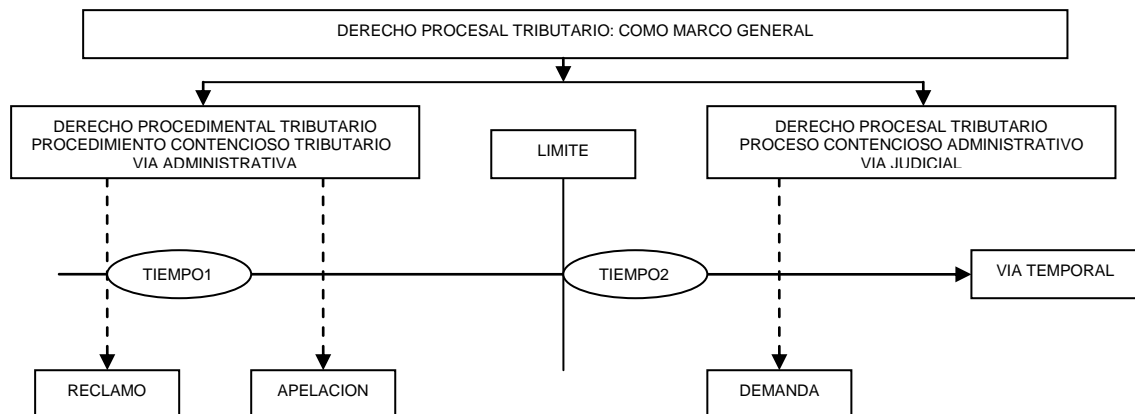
DERECHO PROCESAL TRIBUTARIO: COMO MARCO GENERAL

DERECHO PROCEDIMENTAL TRIBUTARIO
PROCEDIMIENTO CONTENCIOSO TRIBUTARIO
VIA ADMINISTRATIVA

LIMITE

DERECHO PROCESAL TRIBUTARIO
PROCESO CONTENCIOSO ADMINISTRATIVO
VIA JUDICIAL

TIEMPO1

TIEMPO2

VIA TEMPORAL

RECLAMO

APELACION

DEMANDA